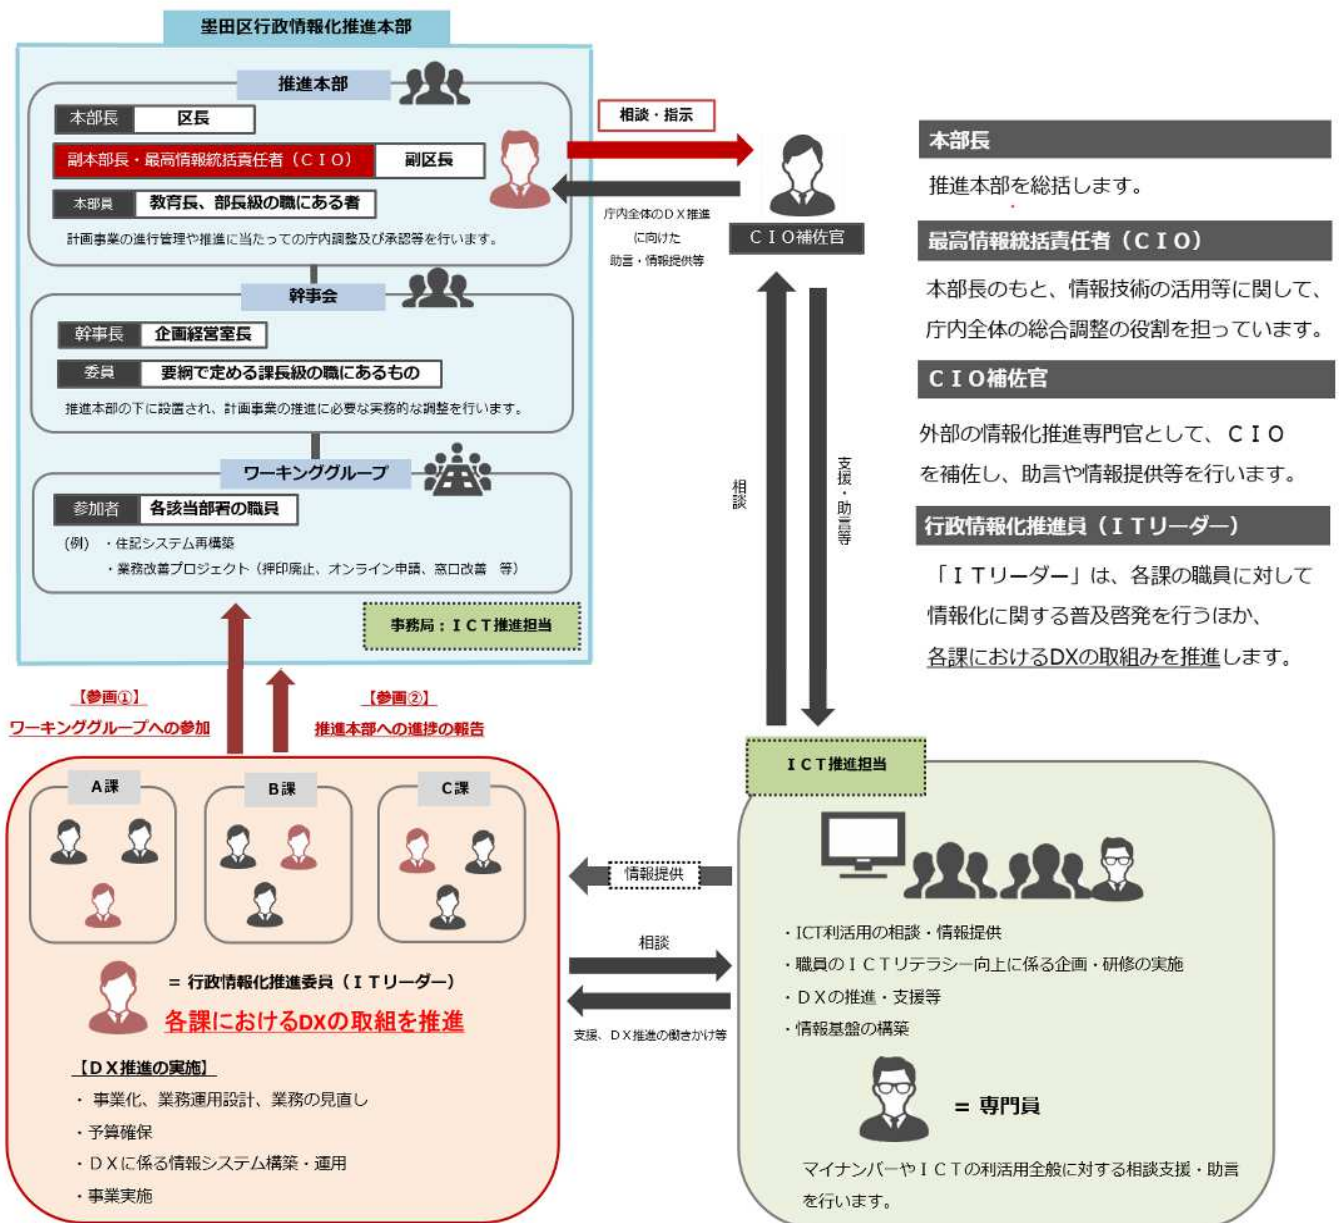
墨田区行政情報化推進本部

推進本部

本部長 区長

副本部長・最高情報統括責任者（ＣＩＯ） 副区長

本部員 教育長、部長級の職にある者

計画事業の進行管理や推進に当たっての庁内調整及び承認等を行います。

幹事会

幹事長 企画経営室長

委員 要綱で定める課長級の職にあるもの

推進本部の下に設置され、計画事業の推進に必要な実務的な調整を行います。

ワーキンググループ

参加者 各該当部署の職員

（例） ・住記システム再構築
・業務改善プロジェクト（押印廃止、オンライン申請、窓口改善 等）

事務局：ＩＣＴ推進担当

相談・指示

庁内全体のＤＸ推進に向けた助言・情報提供等

ＣＩＯ補佐官

相談

支援・助言等

本部長

推進本部を総括します。

最高情報統括責任者（ＣＩＯ）

本部長のもと、情報技術の活用等に関して、庁内全体の総合調整の役割を担っています。

ＣＩＯ補佐官

外部の情報化推進専門官として、ＣＩＯを補佐し、助言や情報提供等を行います。

行政情報化推進員（ＩＴリーダー）

「ＩＴリーダー」は、各課の職員に対して情報化に関する普及啓発を行うほか、各課におけるDXの取組みを推進します。

【参画①】
ワーキンググループへの参加

【参画②】
推進本部への進捗の報告

A課

B課

C課

＝ 行政情報化推進委員（ＩＴリーダー）

各課におけるDXの取組を推進

【ＤＸ推進の実施】
・ 事業化、業務運用設計、業務の見直し
・予算確保
・ＤＸに係る情報システム構築・運用
・事業実施

情報提供

相談

支援、ＤＸ推進の働きかけ等

ＩＣＴ推進担当

・ICT利活用の相談・情報提供
・職員のＩＣＴリテラシー向上に係る企画・研修の実施
・ＤＸの推進・支援等
・情報基盤の構築

＝ 専門員

マイナンバーやＩＣＴの利活用全般に対する相談支援・助言を行います。